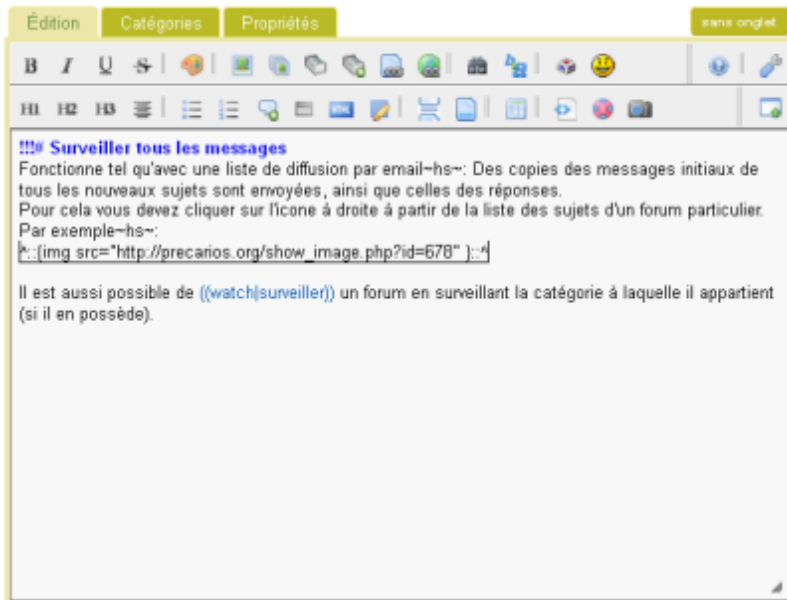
Édition | Catégories | Propriétés | sans onglet

B I U S

H1 H2 H3

!!!# Surveiller tous les messages
Fonctionne tel qu'avec une liste de diffusion par email~hs~: Des copies des messages initiaux de tous les nouveaux sujets sont envoyées, ainsi que celles des réponses.
Pour cela vous devez cliquer sur l'icone à droite à partir de la liste des sujets d'un forum particulier.
Par exemple~hs~:
^::{img src="http://precarios.org/show_image.php?id=678" }::^

Il est aussi possible de ((watch|surveiller)) un forum en surveillant la catégorie à laquelle il appartient (si il en possède).